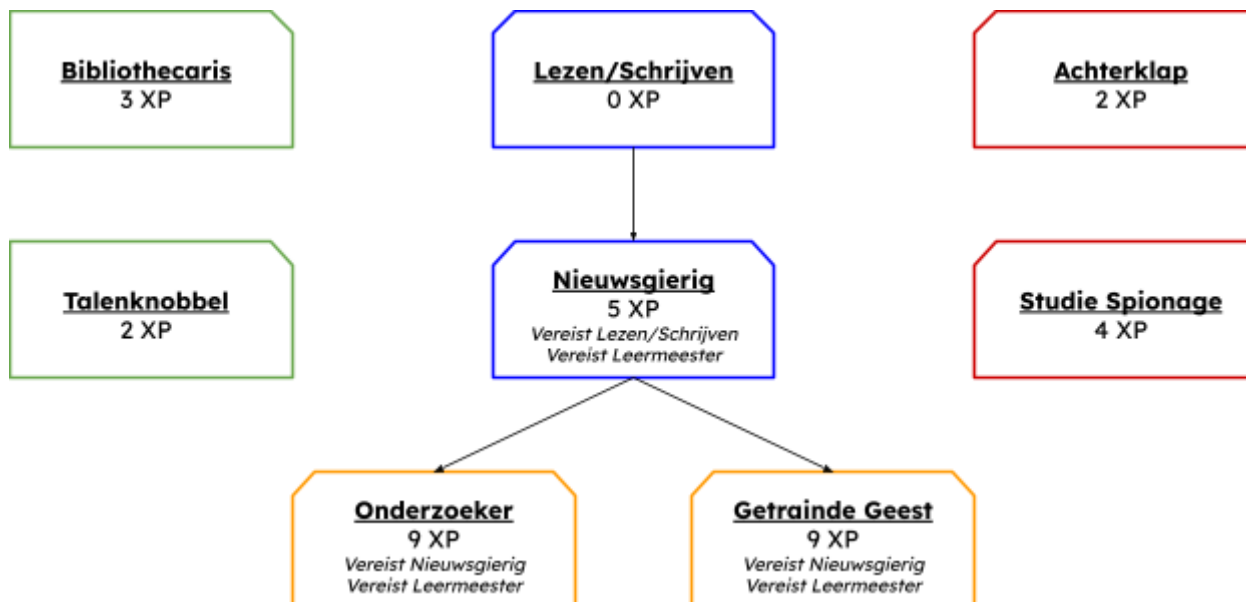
Bibliothecaris
3 XP

Lezen/Schrijven
0 XP

Achterklap
2 XP

Talenknobbel
2 XP

Nieuwsgierig
5 XP
Vereist Lezen/Schrijven
Vereist Leermeester

Studie Spionage
4 XP

Onderzoeker
9 XP
Vereist Nieuwsgierig
Vereist Leermeester

Getrainde Geest
9 XP
Vereist Nieuwsgierig
Vereist Leermeester